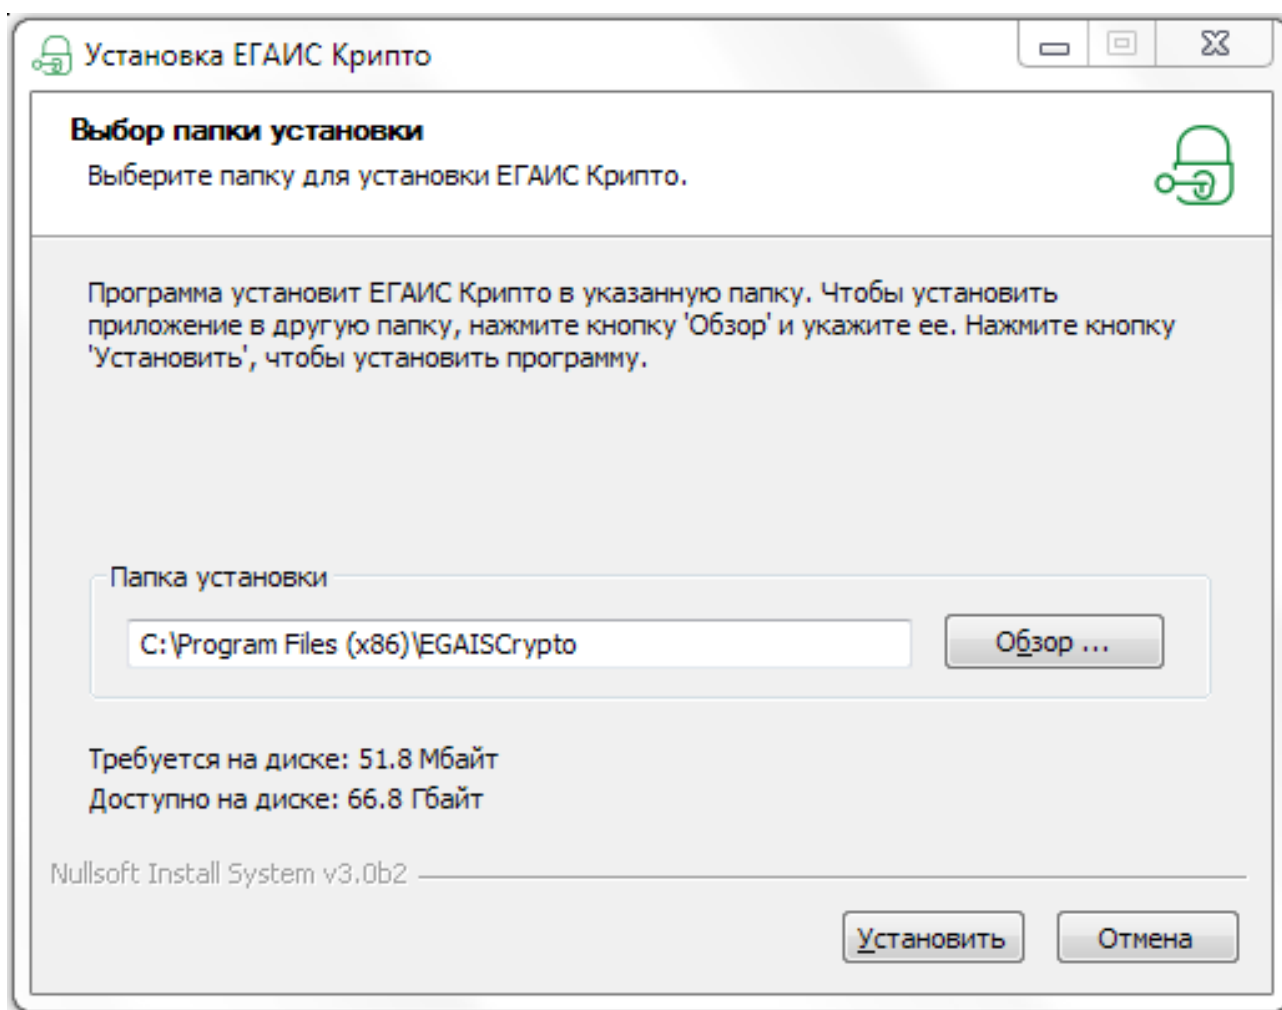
Установка ЕГАИС Крипто

Выбор папки установки

Выберите папку для установки ЕГАИС Крипто.

Программа установит ЕГАИС Крипто в указанную папку. Чтобы установить приложение в другую папку, нажмите кнопку 'Обзор' и укажите ее. Нажмите кнопку 'Установить', чтобы установить программу.

Папка установки

C:\Program Files (x86)\EGAISCrypto

Обзор ...

Требуется на диске: 51.8 Мбайт

Доступно на диске: 66.8 Гбайт

Nullsoft Install System v3.0b2

Установить

Отмена